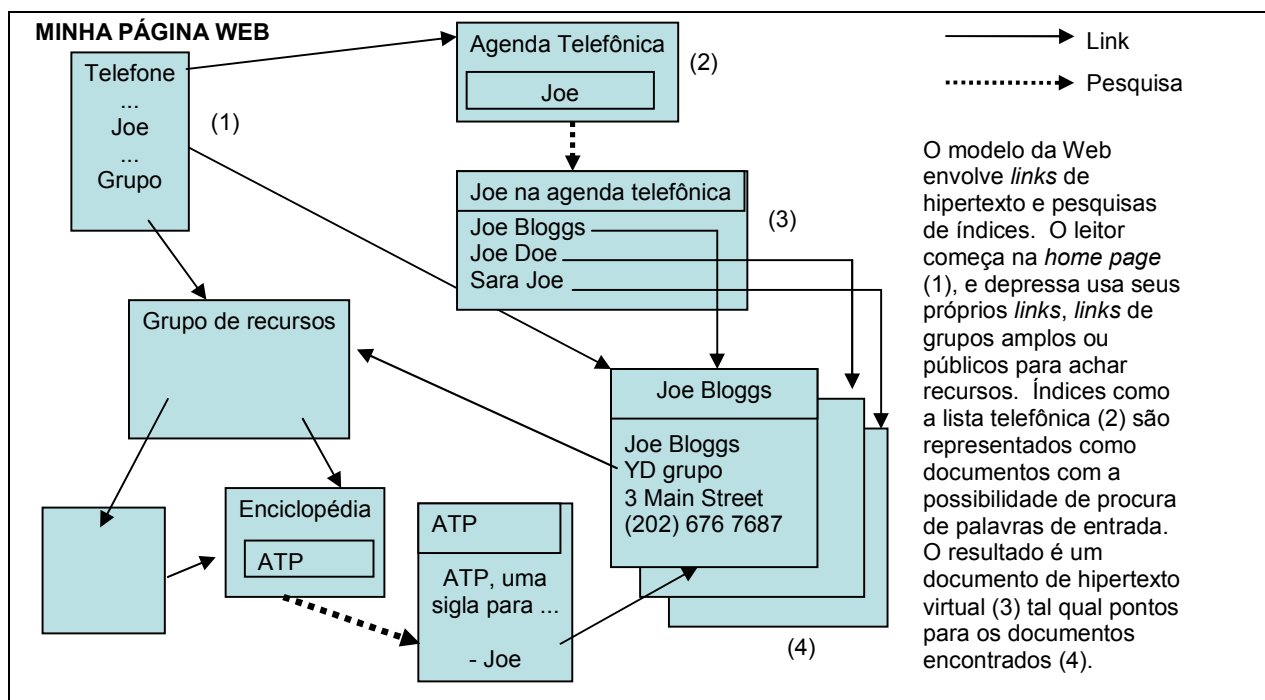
MINHA PÁGINA WEB

Telefone
...
Joe
...
Grupo

(1)

Agenda Telefônica

Joe

(2)

Link

Pesquisa

Joe na agenda telefônica

Joe Bloggs
Joe Doe
Sara Joe

(3)

O modelo da Web envolve *links* de hipertexto e pesquisas de índices. O leitor começa na *home page* (1), e depressa usa seus próprios *links*, *links* de grupos amplos ou públicos para achar recursos. Índices como a lista telefônica (2) são representados como documentos com a possibilidade de procura de palavras de entrada. O resultado é um documento de hipertexto virtual (3) tal qual pontos para os documentos encontrados (4).

Grupo de recursos

Joe Bloggs

Joe Bloggs
YD grupo
3 Main Street
(202) 676 7687

Enciclopédia

ATP

ATP

ATP, uma sigla para ...

- Joe

(4)